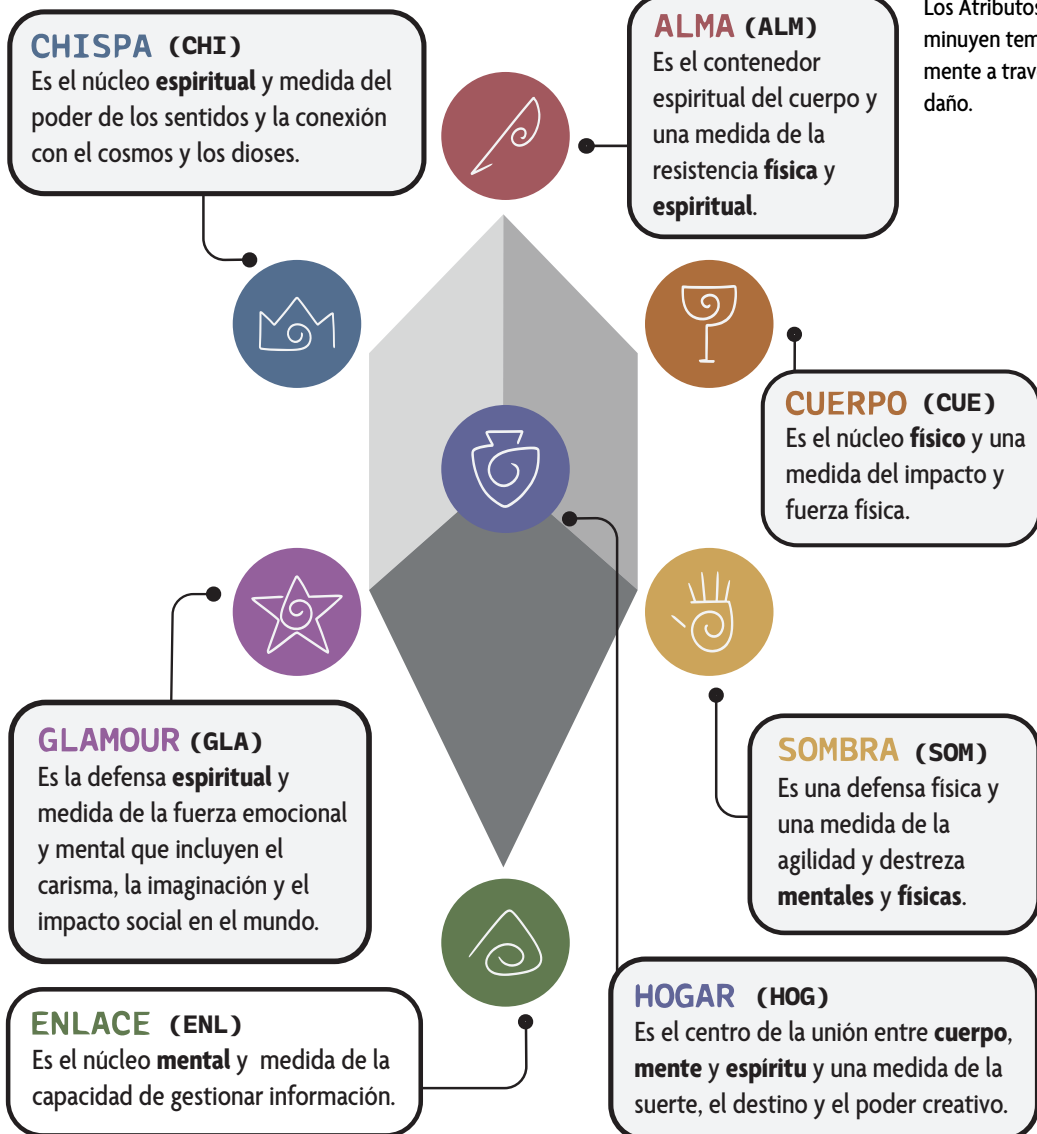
CHISPA (CHI)
Es el núcleo espiritual y medida del poder de los sentidos y la conexión con el cosmos y los dioses.

ALMA (ALM)
Es el contenedor espiritual del cuerpo y una medida de la resistencia física y espiritual.

Los Atributos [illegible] minuyen tem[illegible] mente a trav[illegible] daño.

CUERPO (CUE)
Es el núcleo físico y una medida del impacto y fuerza física.

GLAMOUR (GLA)
Es la defensa espiritual y medida de la fuerza emocional y mental que incluyen el carisma, la imaginación y el impacto social en el mundo.

SOMBRA (SOM)
Es una defensa física y una medida de la agilidad y destreza mentales y físicas.

ENLACE (ENL)
Es el núcleo mental y medida de la capacidad de gestionar información.

HOGAR (HOG)
Es el centro de la unión entre cuerpo, mente y espíritu y una medida de la suerte, el destino y el poder creativo.